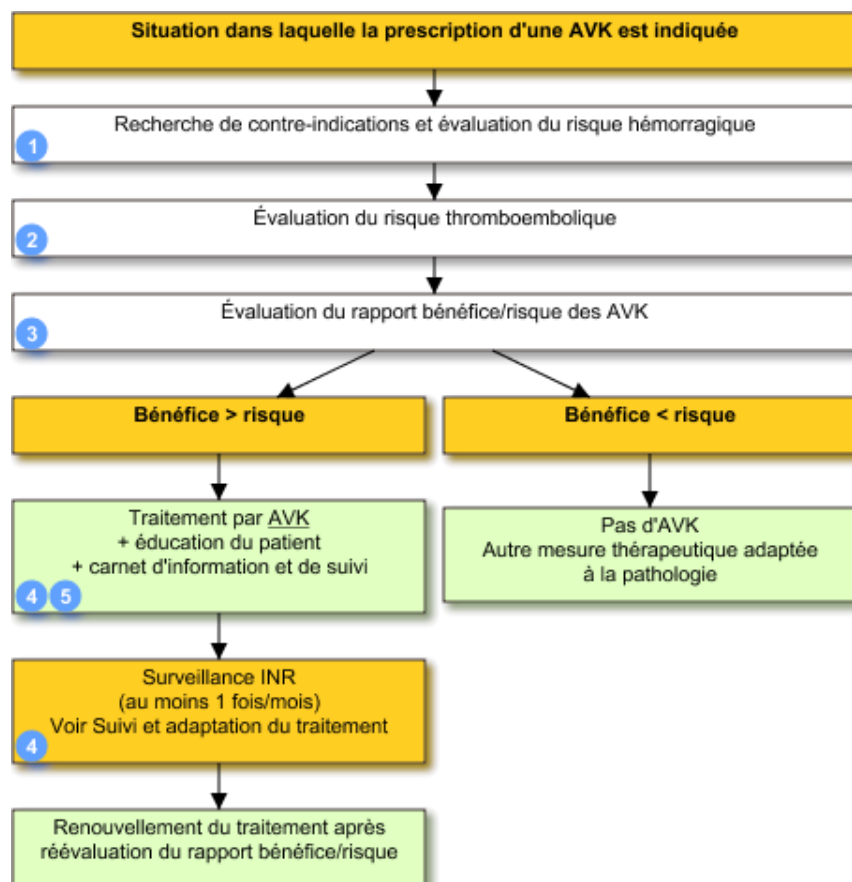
Situation dans laquelle la prescription d'une AVK est indiquée

Recherche de contre-indications et évaluation du risque hémorragique
1

Évaluation du risque thromboembolique
2

Évaluation du rapport bénéfice/risque des AVK
3

Bénéfice > risque

Bénéfice < risque

Traitement par AVK
+ éducation du patient
+ carnet d'information et de suivi
4 5

Pas d'AVK
Autre mesure thérapeutique adaptée à la pathologie

Surveillance INR
(au moins 1 fois/mois)
Voir Suivi et adaptation du traitement
4

Renouvellement du traitement après réévaluation du rapport bénéfice/risque